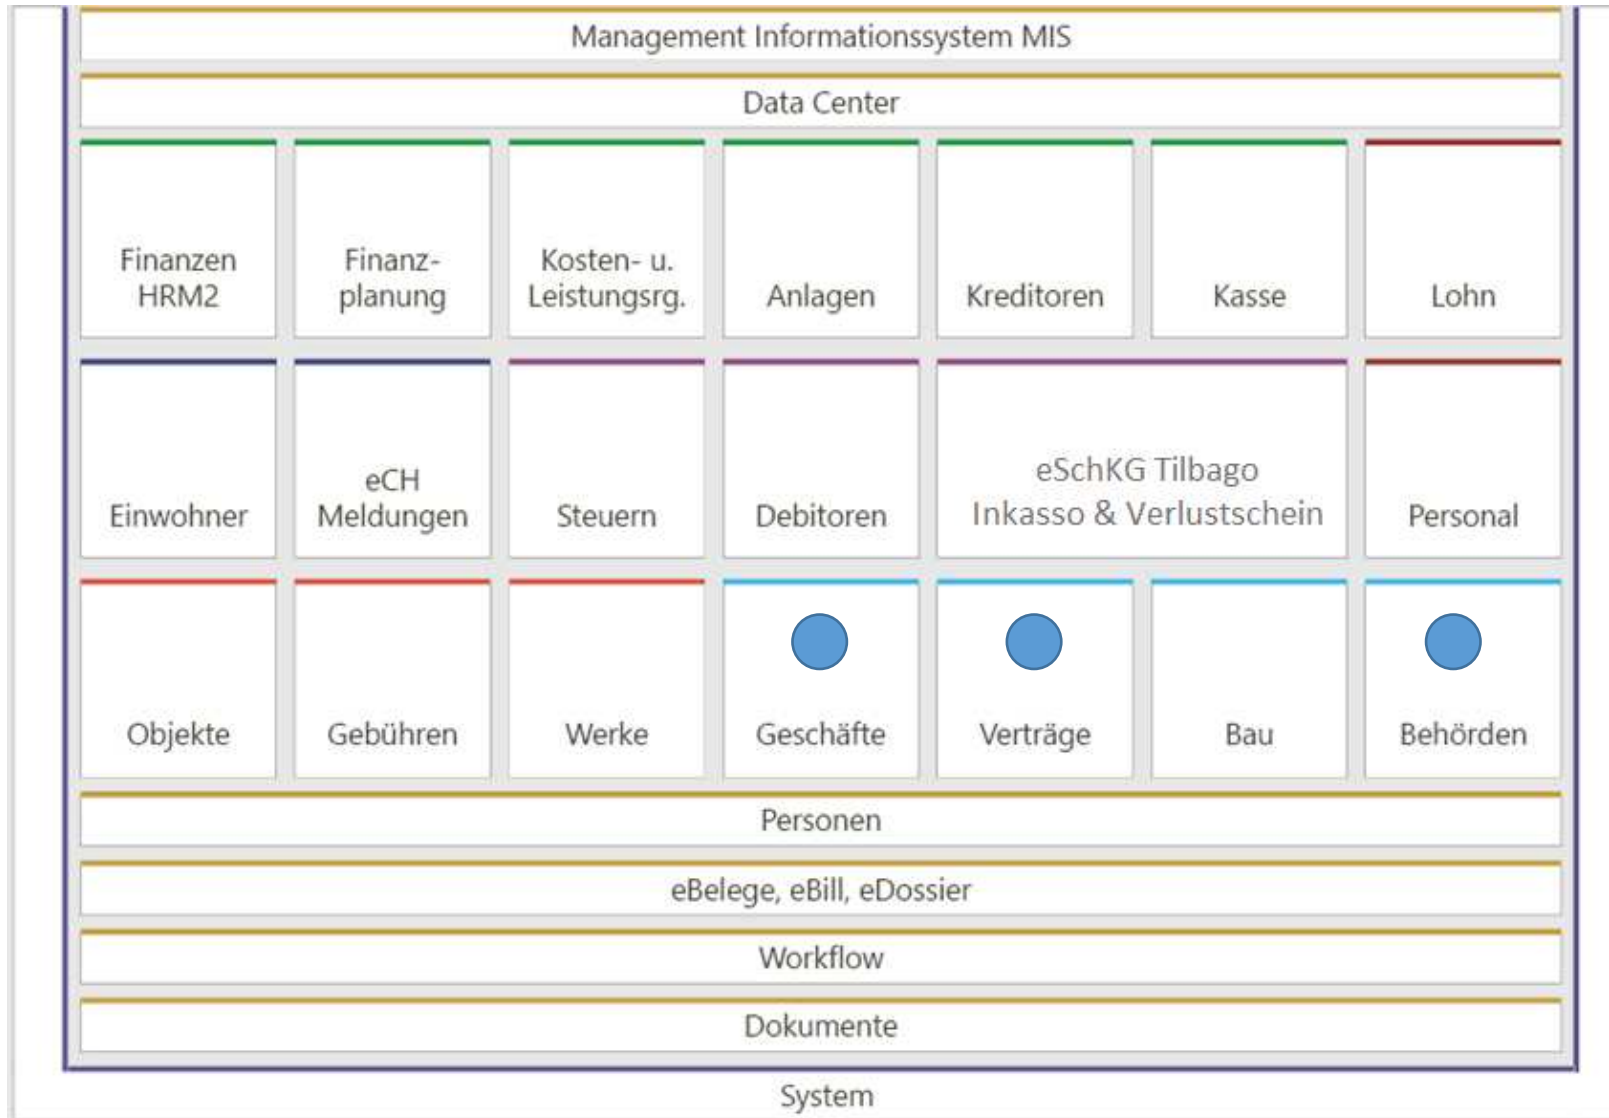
Management Informationssystem MIS

Data Center

Finanzen HRM2

Finanzplanung

Kosten- u. Leistungsrg.

Anlagen

Kreditoren

Kasse

Lohn

Einwohner

eCH Meldungen

Steuern

Debitoren

eSchKG Tilbago Inkasso & Verlustschein

Personal

Objekte

Gebühren

Werke

Geschäfte

Verträge

Bau

Behörden

Personen

eBelege, eBill, eDossier

Workflow

Dokumente

System